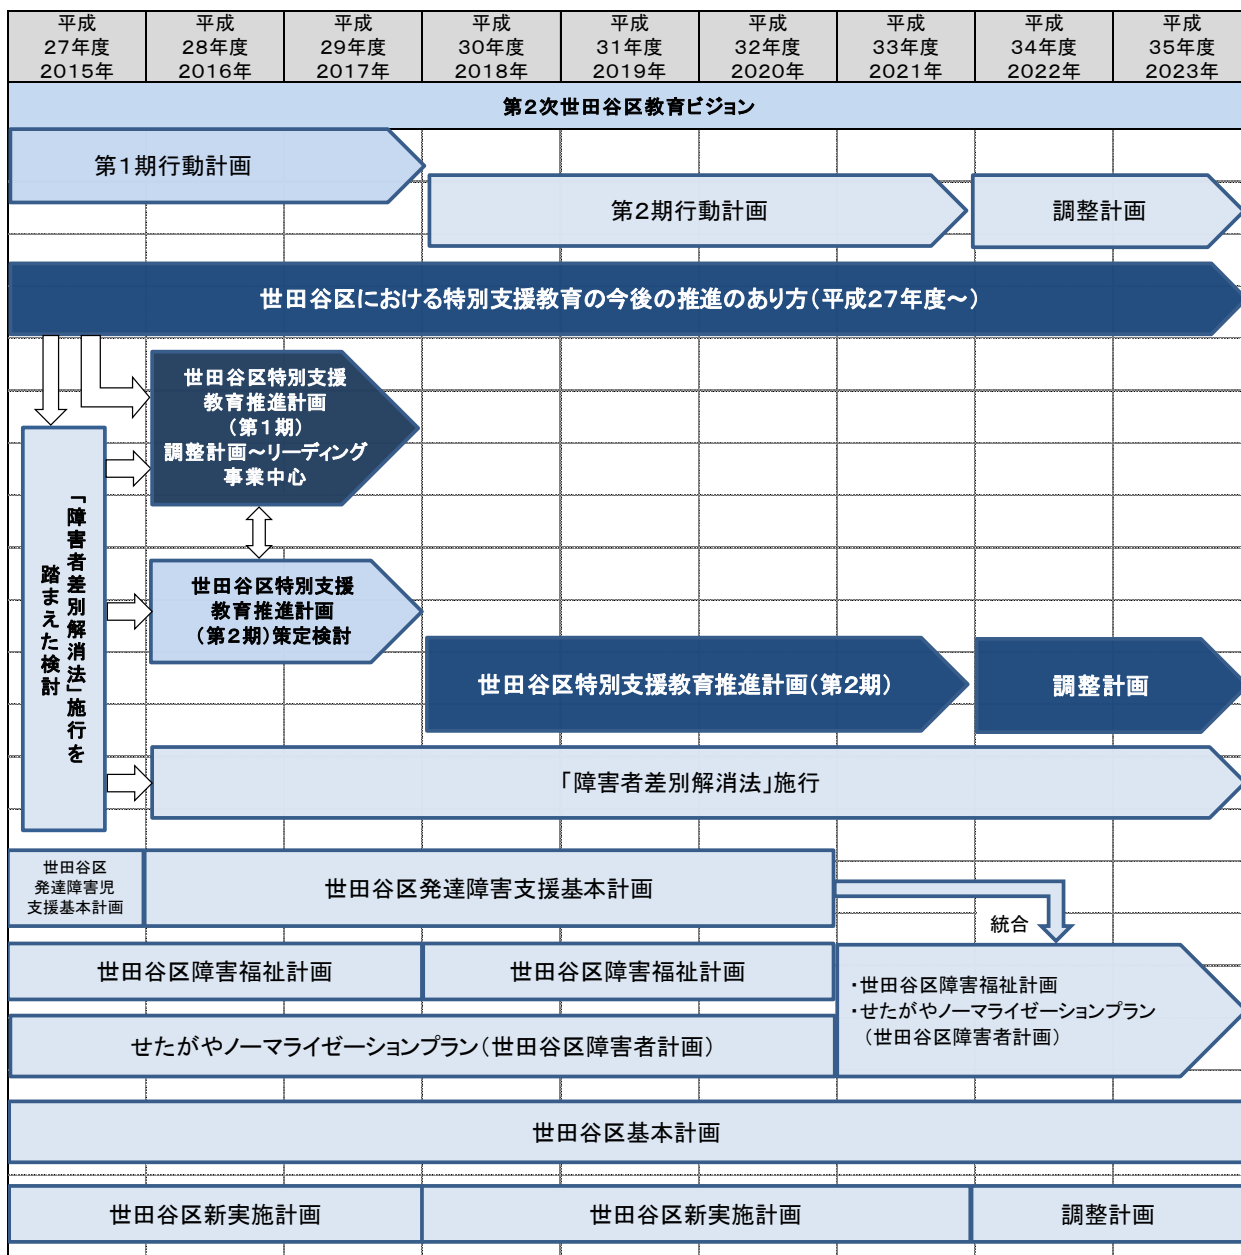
| 平成27年度2015年 | 平成28年度2016年 | 平成29年度2017年 | 平成30年度2018年 | 平成31年度2019年 | 平成32年度2020年 | 平成33年度2021年 | 平成34年度2022年 | 平成35年度2023年 |
|---|---|---|---|---|---|---|---|---|

第2次世田谷区教育ビジョン

第1期行動計画

第2期行動計画

調整計画

世田谷区における特別支援教育の今後の推進のあり方（平成27年度～）

「障害者差別解消法」施行を踏まえた検討

世田谷区特別支援教育推進計画（第1期）調整計画～リーディング事業中心

世田谷区特別支援教育推進計画（第2期）策定検討

世田谷区特別支援教育推進計画（第2期）

調整計画

「障害者差別解消法」施行

世田谷区発達障害児支援基本計画

世田谷区発達障害支援基本計画

統合

世田谷区障害福祉計画

世田谷区障害福祉計画

・世田谷区障害福祉計画
・せたがやノーマライゼーションプラン
（世田谷区障害者計画）

せたがやノーマライゼーションプラン（世田谷区障害者計画）

世田谷区基本計画

世田谷区新実施計画

世田谷区新実施計画

調整計画